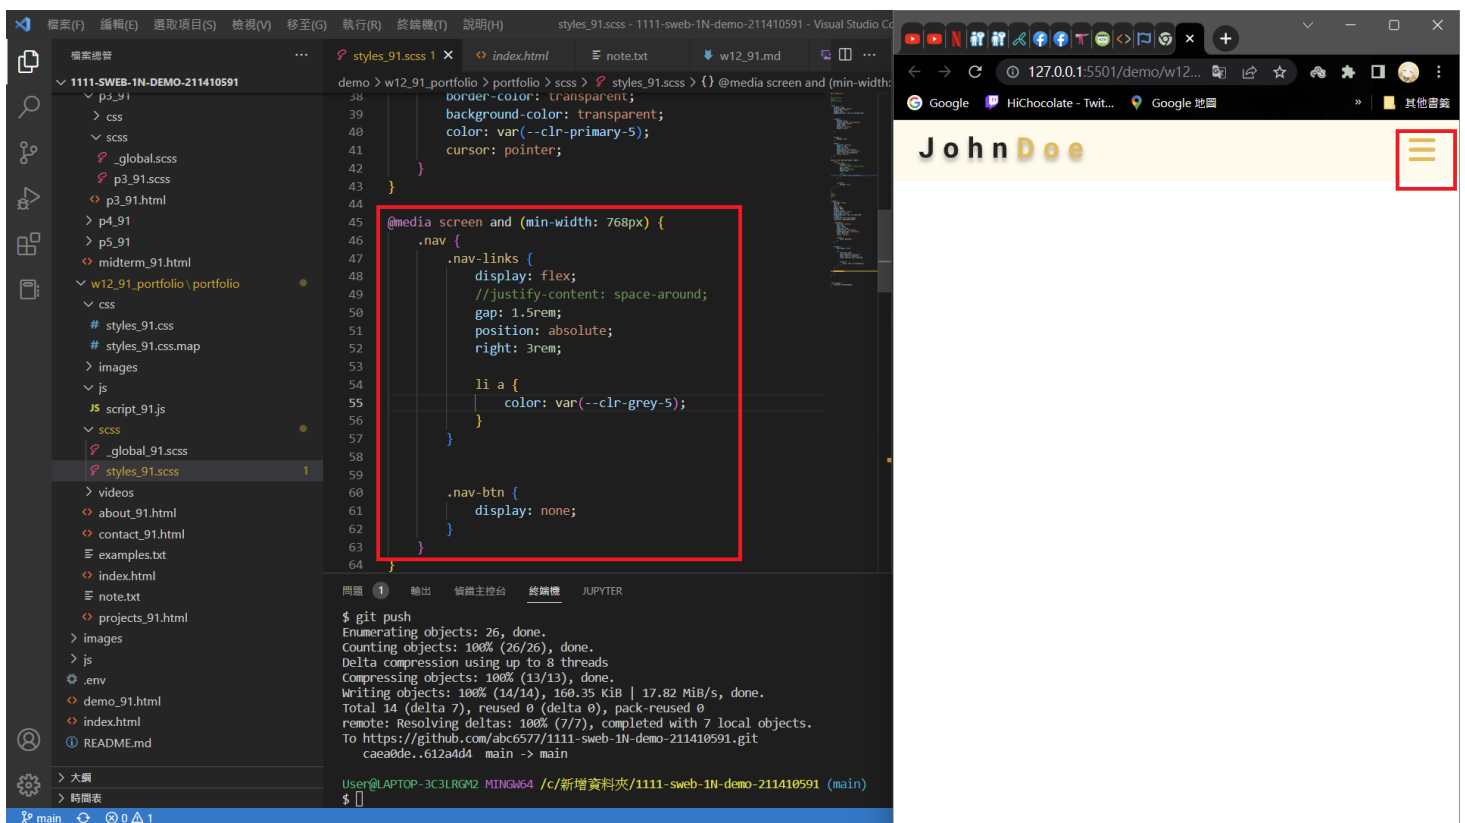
檔案(F) 編輯(E) 選取項目(S) 檢視(V) 移至(G) 執行(R) 終端機(T) 說明(H) styles_91.scss - 1111-sweb-1N-demo-211410591 - Visual Studio Co

檔案總管
1111-SWEB-1N-DEMO-211410591
p3_91
css
scss
_global.scss
p3_91.scss
p3_91.html
p4_91
p5_91
midterm_91.html
w12_91_portfolio \ portfolio
css
styles_91.css
styles_91.css.map
images
js
script_91.js
scss
_global_91.scss
styles_91.scss 1
videos
about_91.html
contact_91.html
examples.txt
index.html
note.txt
projects_91.html
images
js
.env
demo_91.html
index.html
README.md
大綱
時間表
main ⊗ 0 ⚠ 1

styles_91.scss 1 × index.html note.txt w12_91.md

demo > w12_91_portfolio > portfolio > scss > styles_91.scss > {} @media screen and (min-width:

38 border-color: transparent;
39 background-color: transparent;
40 color: var(--clr-primary-5);
41 cursor: pointer;
42 }
43 }
44
45 @media screen and (min-width: 768px) {
46 .nav {
47 .nav-links {
48 display: flex;
49 //justify-content: space-around;
50 gap: 1.5rem;
51 position: absolute;
52 right: 3rem;
53
54 li a {
55 color: var(--clr-grey-5);
56 }
57 }
58
59
60 .nav-btn {
61 display: none;
62 }
63 }
64 }

問題 1 輸出 偵錯主控台 終端機 JUPYTER

$ git push
Enumerating objects: 26, done.
Counting objects: 100% (26/26), done.
Delta compression using up to 8 threads
Compressing objects: 100% (13/13), done.
Writing objects: 100% (14/14), 160.35 KiB | 17.82 MiB/s, done.
Total 14 (delta 7), reused 0 (delta 0), pack-reused 0
remote: Resolving deltas: 100% (7/7), completed with 7 local objects.
To https://github.com/abc6577/1111-sweb-1N-demo-211410591.git
caea0de..612a4d4 main -> main

User@LAPTOP-3C3LRGM2 MINGW64 /c/新增資料夾/1111-sweb-1N-demo-211410591 (main)
$

127.0.0.1:5501/demo/w12...
Google HiChocolate - Twit... Google 地圖 其他書籤

JohnDoe